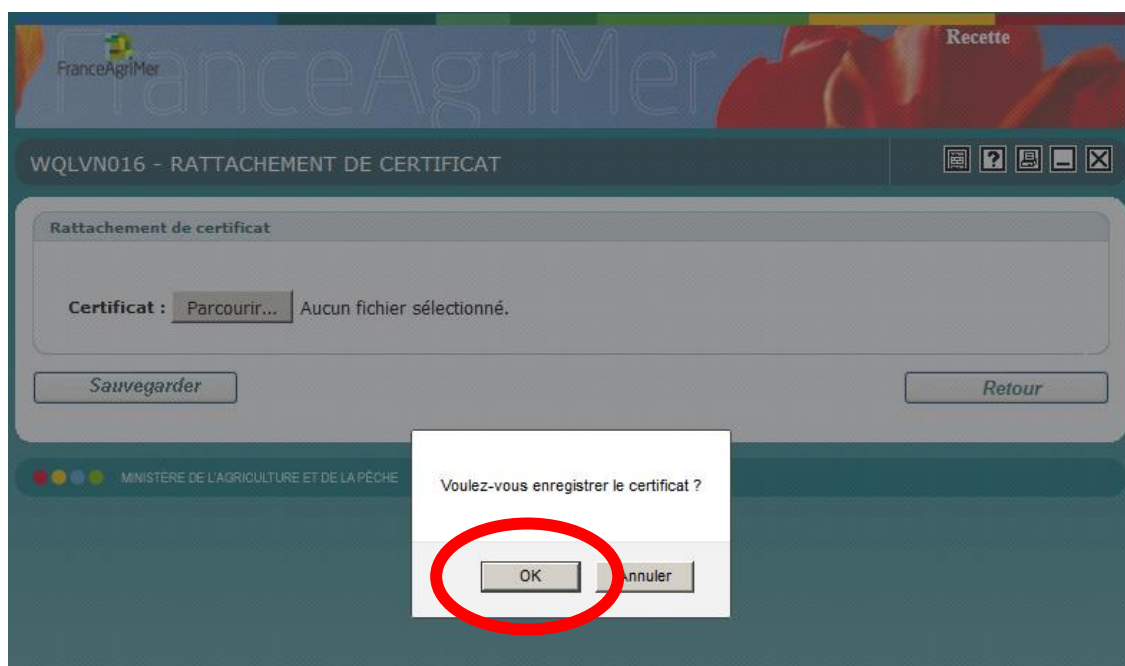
FranceAgriMer

FranceAgriMer

Recette

WQLVN016 - RATTACHEMENT DE CERTIFICAT

Rattachement de certificat

Certificat : Parcourir... Aucun fichier sélectionné.

Sauvegarder

Retour

MINISTERE DE L'AGRICULTURE ET DE LA PECHE

Voulez-vous enregistrer le certificat ?

OK

Annuler